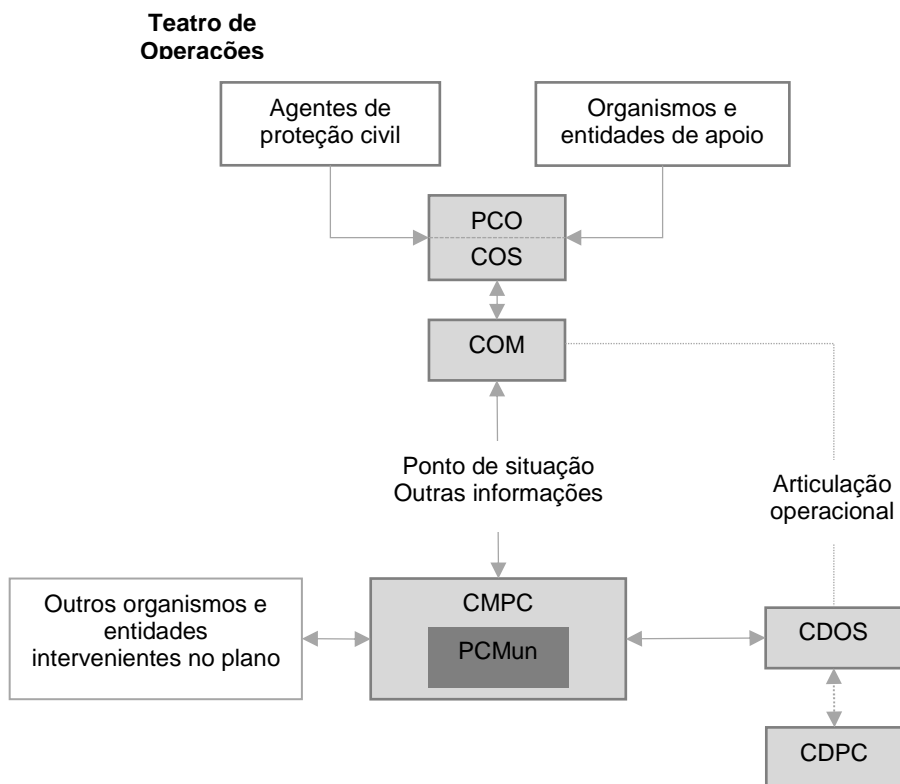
Teatro de Operações

Agentes de proteção civil

Organismos e entidades de apoio

PCO
COS

COM

Ponto de situação
Outras informações

Articulação operacional

Outros organismos e entidades intervenientes no plano

CMPC

PCMun

CDOS

CDPC